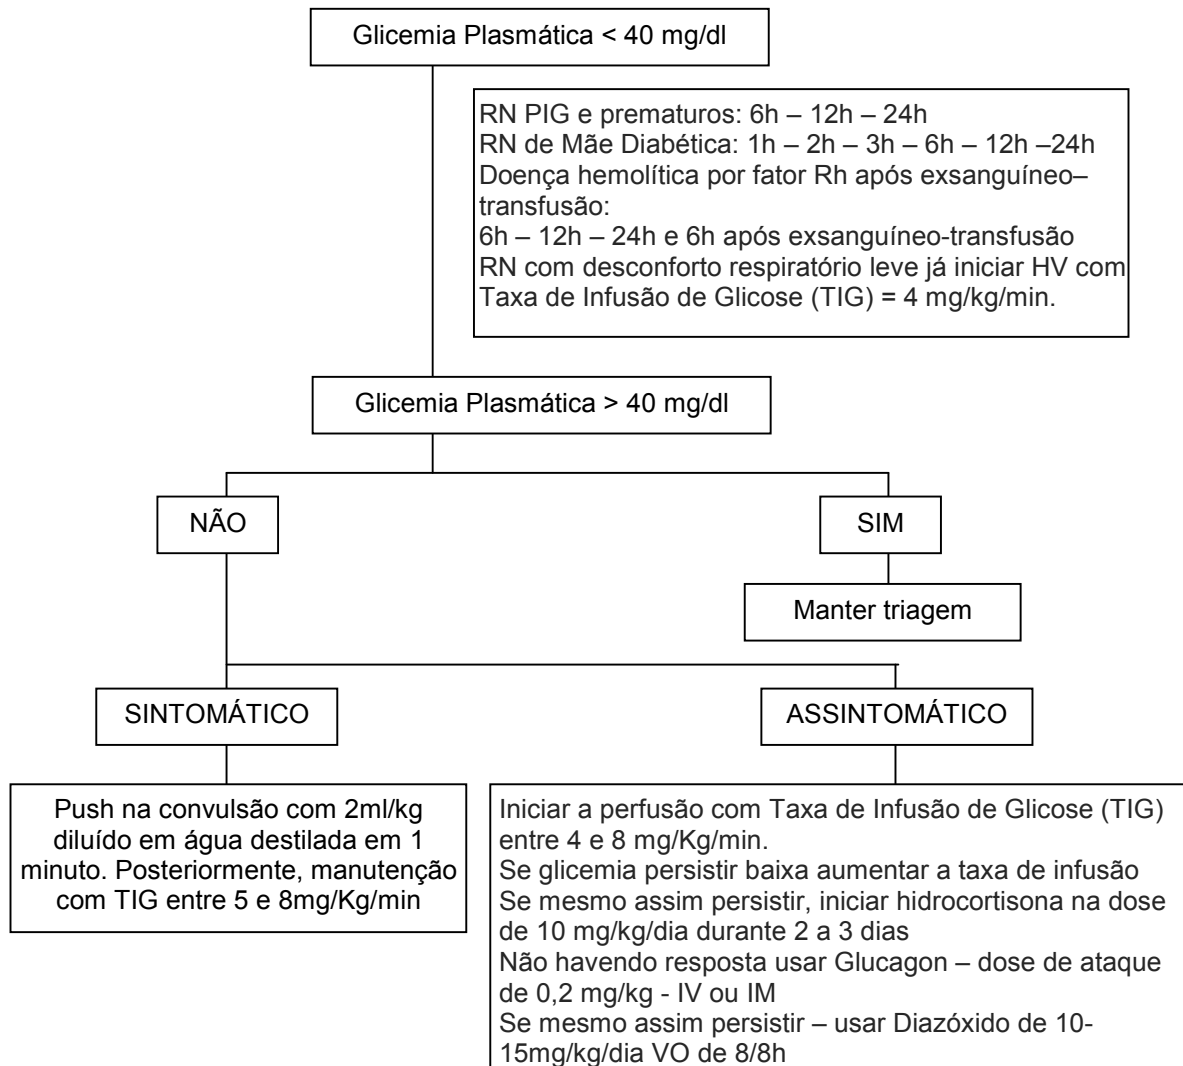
Glicemia Plasmática < 40 mg/dl

RN PIG e prematuros: 6h – 12h – 24h
RN de Mãe Diabética: 1h – 2h – 3h – 6h – 12h –24h
Doença hemolítica por fator Rh após exsanguíneo–transfusão:
6h – 12h – 24h e 6h após exsanguíneo-transfusão
RN com desconforto respiratório leve já iniciar HV com Taxa de Infusão de Glicose (TIG) = 4 mg/kg/min.

Glicemia Plasmática > 40 mg/dl

NÃO

SIM

Manter triagem

SINTOMÁTICO

ASSINTOMÁTICO

Push na convulsão com 2ml/kg diluído em água destilada em 1 minuto. Posteriormente, manutenção com TIG entre 5 e 8mg/Kg/min

Iniciar a perfusão com Taxa de Infusão de Glicose (TIG) entre 4 e 8 mg/Kg/min.
Se glicemia persistir baixa aumentar a taxa de infusão
Se mesmo assim persistir, iniciar hidrocortisona na dose de 10 mg/kg/dia durante 2 a 3 dias
Não havendo resposta usar Glucagon – dose de ataque de 0,2 mg/kg - IV ou IM
Se mesmo assim persistir – usar Diazóxido de 10-15mg/kg/dia VO de 8/8h